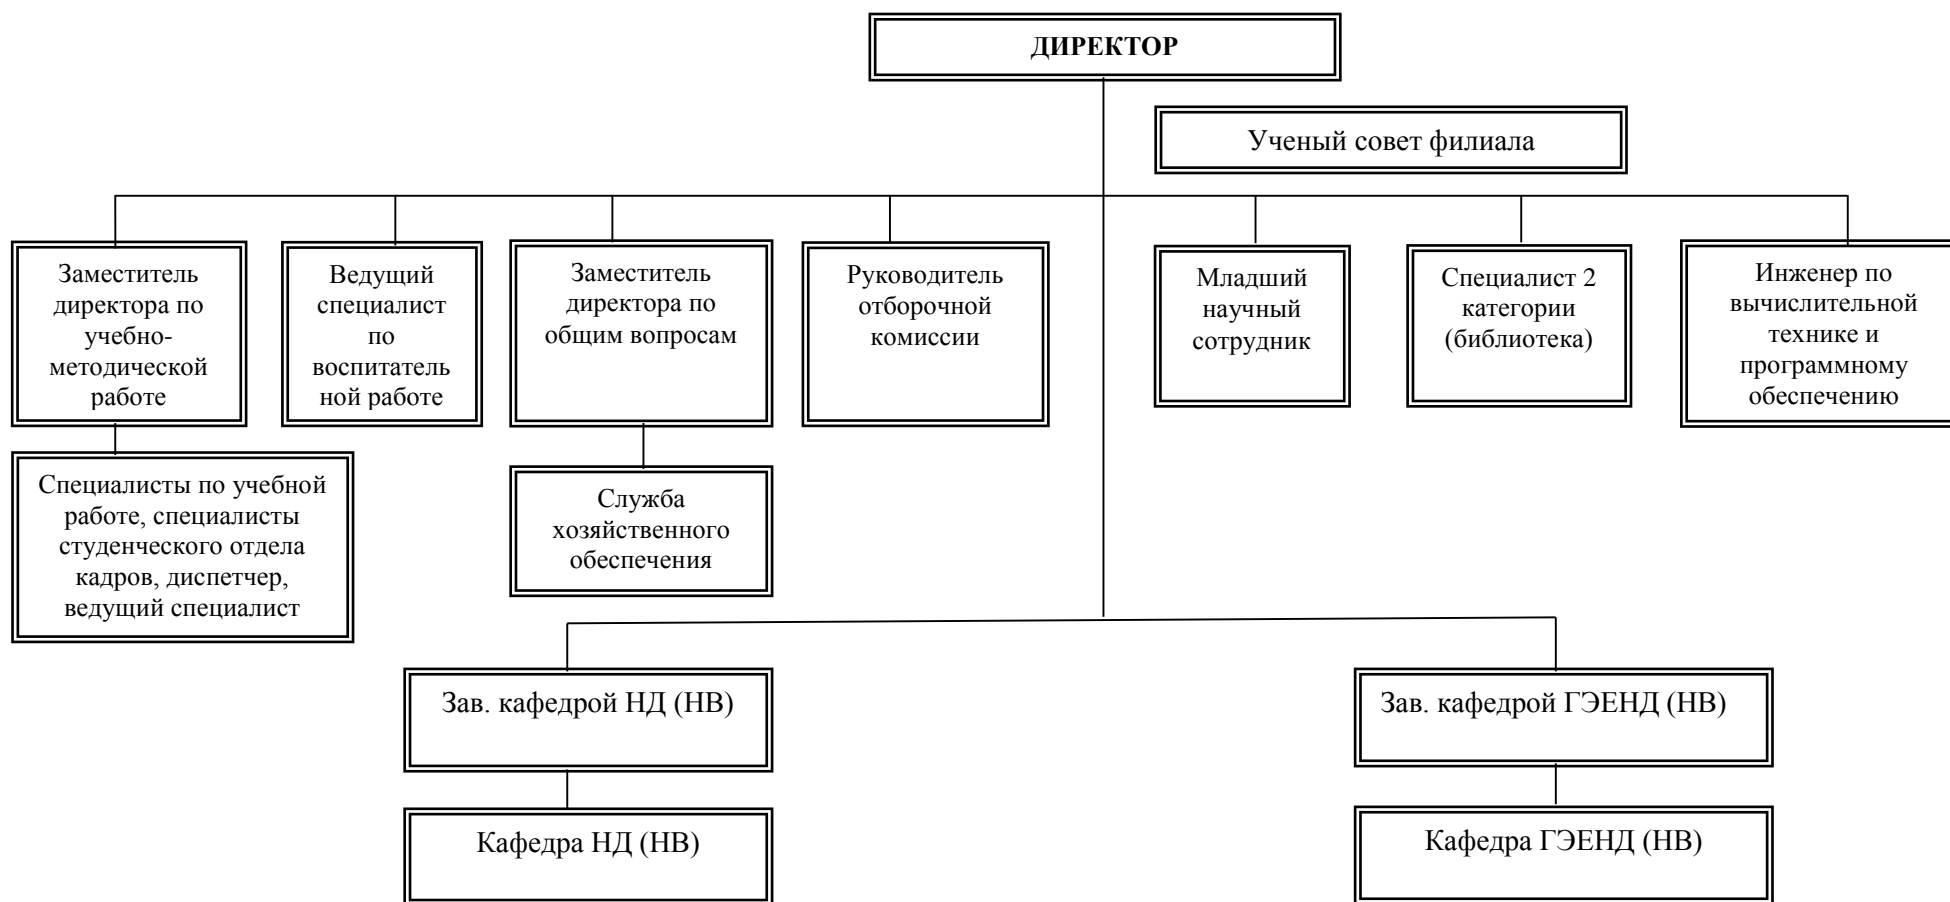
ДИРЕКТОР

Ученый совет филиала

Заместитель директора по учебно-методической работе

Ведущий специалист по воспитательной работе

Заместитель директора по общим вопросам

Руководитель отборочной комиссии

Младший научный сотрудник

Специалист 2 категории (библиотека)

Инженер по вычислительной технике и программному обеспечению

Специалисты по учебной работе, специалисты студенческого отдела кадров, диспетчер, ведущий специалист

Служба хозяйственного обеспечения

Зав. кафедрой НД (НВ)

Зав. кафедрой ГЭЕНД (НВ)

Кафедра НД (НВ)

Кафедра ГЭЕНД (НВ)